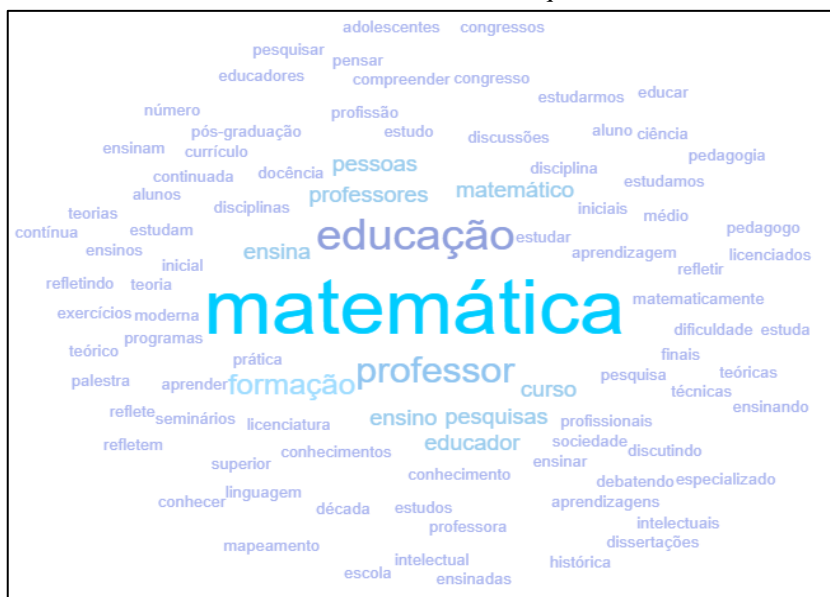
adolescentes congressos
pesquisar
pensar
educadores compreender congresso
número profissão estudarmos educar
pós-graduação estudo discussões aluno ciência
ensinam currículo disciplina pedagogia
continuada docência pessoas estudamos
alunos professores matemático
teorias disciplinas iniciais médio
contínua estudam educação estudar pedagogo
ensinos ensina aprendizagem licenciados
inicial refletir
refletindo teoria
exercícios moderna matemática matematicamente
programas dificuldade estuda
teórico prática finais
palestra aprender formação professor curso pesquisa teóricas
técnicas
reflete seminários licenciatura ensino pesquisas profissionais ensinando
refletem educador sociedade discutindo
superior conhecimentos ensinar
conhecimento debatendo especializado
conhecer linguagem aprendizagens
década estudos professora intelectuais
mapeamento dissertações
escola intelectual histórica
ensinadas